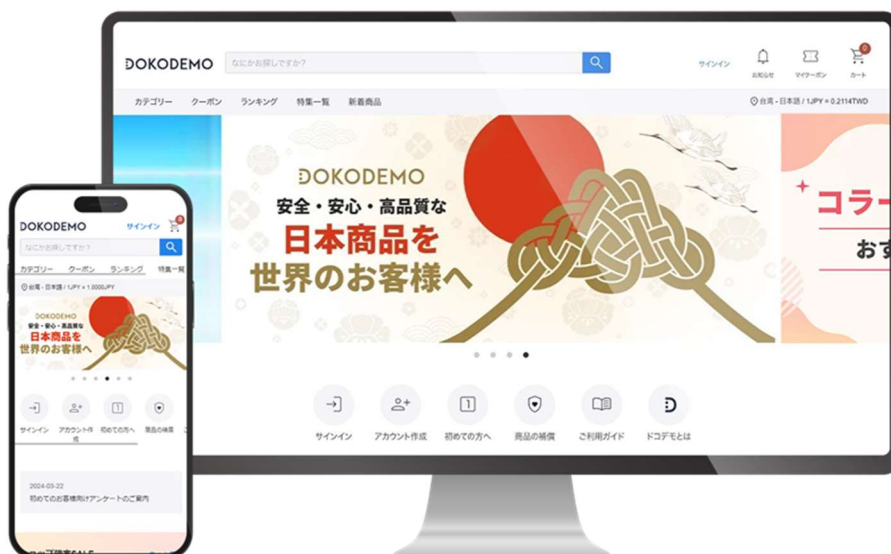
DOKODEMO
なにかお探しですか?
サインイン
お知らせ
マイクーポン
カート
0
カテゴリー
クーポン
ランキング
特集一覧
新着商品
台湾 - 日本語 / 1JPY = 0.2114TWD

DOKODEMO
安全・安心・高品質な
日本商品を
世界のお客様へ

コラー
おす

サインイン
アカウント作成
初めての方へ
商品の補償
ご利用ガイド
ドコデモとは

DOKODEMO
サインイン
0
なにかお探しですか?
カテゴリー
クーポン
ランキング
特集一覧
台湾 - 日本語 / 1JPY = 1.0000JPY
DOKODEMO
安全・安心・高品質な
日本商品を
世界のお客様へ
サインイン
アカウント作成
初めての方へ
商品の補償
2024-03-22
初めてのお客様向けアンケートのご案内